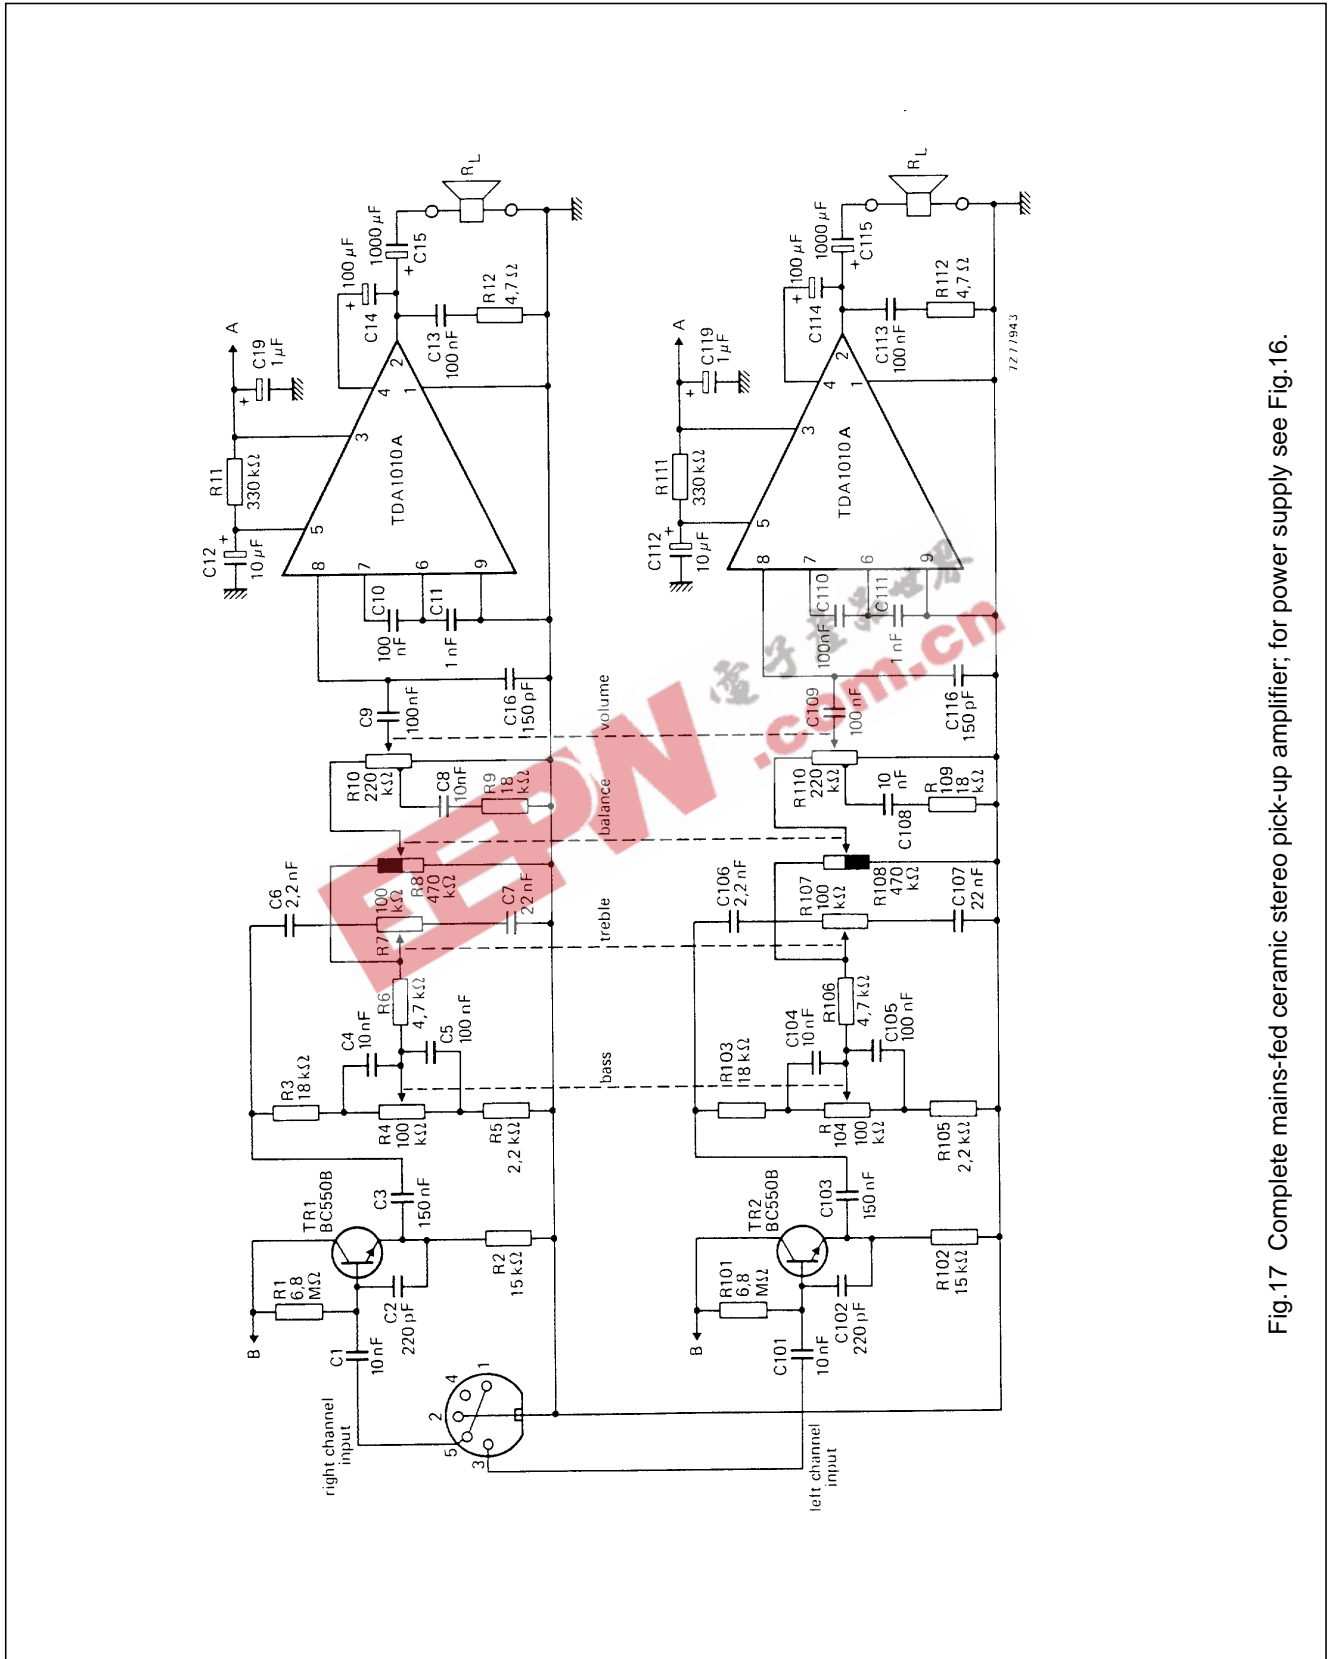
Fig.17 Complete mains-fed ceramic stereo pick-up amplifier; for power supply see Fig.16.

right channel input
left channel input
1
2
3
4
5
B
C1 10 nF
R1 6,8 MΩ
TR1 BC550B
C2 220 pF
C3 150 nF
R2 15 kΩ
R3 18 kΩ
R4 100 kΩ
R5 2,2 kΩ
C4 10 nF
C5 100 nF
R6 4,7 kΩ
C6 2,2 nF
R7 100 kΩ
R8 470 kΩ
C7 22 nF
R10 220 kΩ
C8 10nF
R9 18 kΩ
C9 100 nF
C16 150 pF
C10 100 nF
C11 1 nF
C12 10 μF
R11 330 kΩ
TDA1010A
8 7 6 9 5 3 4 2 1
C19 1 μF
A
C14 100 μF
C15 1000 μF
C13 100 nF
R12 4,7 Ω
R$_L$
bass
treble
balance
volume
B
C101 10 nF
R101 6,8 MΩ
TR2 BC550B
C102 220 pF
C103 150 nF
R102 15 kΩ
R103 18 kΩ
R 104 100 kΩ
R105 2,2 kΩ
C104 10 nF
C105 100 nF
R106 4,7 kΩ
C106 2,2 nF
R107 100 kΩ
R108 470 kΩ
C107 22 nF
R110 220 kΩ
C108 10 nF
R 109 18 kΩ
C109 100 nF
C116 150 pF
C110 100nF
C111 1 nF
C112 10 μF
R111 330 kΩ
TDA1010A
C119 1 μF
A
C114 100 μF
C115 1000 μF
C113 100 nF
R112 4,7 Ω
R$_L$
7Z71943
EEPW
电子产品世界
.com.cn